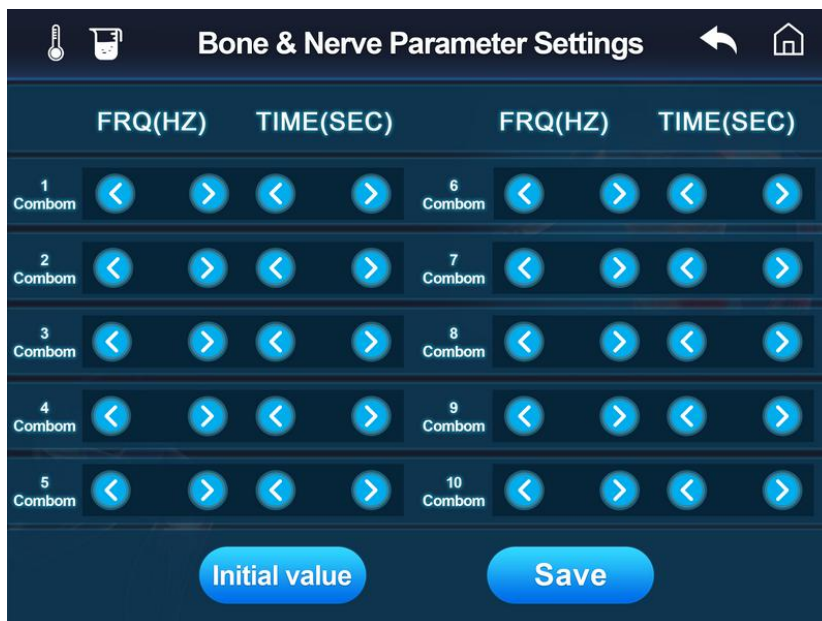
Bone & Nerve Parameter Settings

| | FRQ(HZ) | TIME(SEC) | | FRQ(HZ) | TIME(SEC) |
|---|---|---|---|---|---|
| 1 Combom | | | 6 Combom | | |
| 2 Combom | | | 7 Combom | | |
| 3 Combom | | | 8 Combom | | |
| 4 Combom | | | 9 Combom | | |
| 5 Combom | | | 10 Combom | | |

Initial value

Save